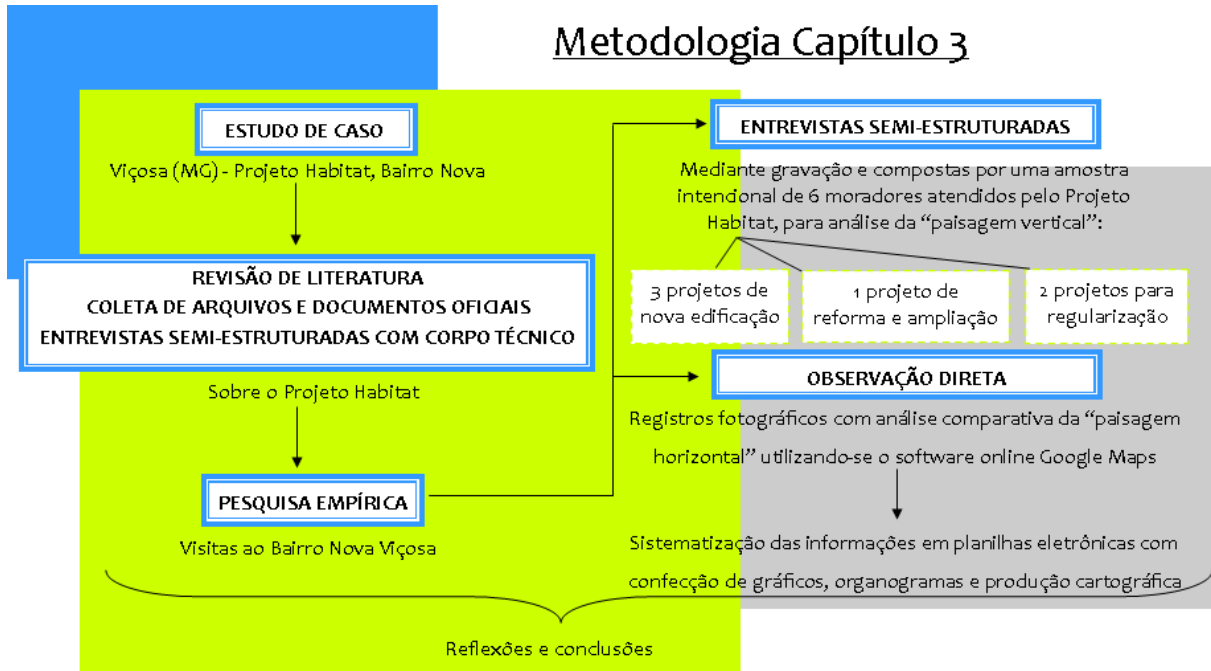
Metodologia Capítulo 3

ESTUDO DE CASO

Viçosa (MG) - Projeto Habitat, Bairro Nova

REVISÃO DE LITERATURA
COLETA DE ARQUIVOS E DOCUMENTOS OFICIAIS
ENTREVISTAS SEMI-ESTRUTURADAS COM CORPO TÉCNICO

Sobre o Projeto Habitat

PESQUISA EMPÍRICA

Visitas ao Bairro Nova Viçosa

ENTREVISTAS SEMI-ESTRUTURADAS

Mediante gravação e compostas por uma amostra intencional de 6 moradores atendidos pelo Projeto Habitat, para análise da "paisagem vertical":

3 projetos de nova edificação

1 projeto de reforma e ampliação

2 projetos para regularização

OBSERVAÇÃO DIRETA

Registros fotográficos com análise comparativa da "paisagem horizontal" utilizando-se o software online Google Maps

Sistematização das informações em planilhas eletrônicas com confecção de gráficos, organogramas e produção cartográfica

Reflexões e conclusões